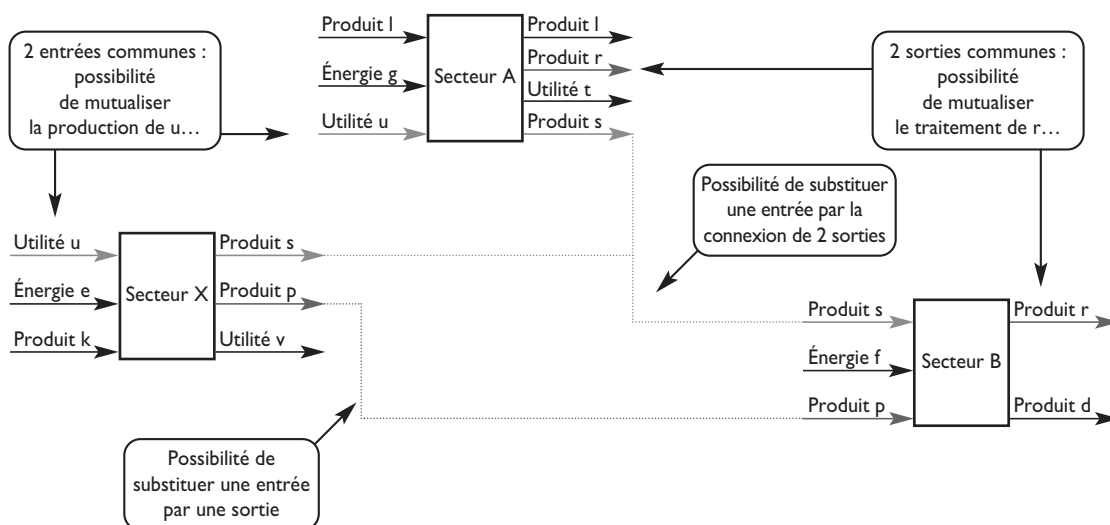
2 entrées communes : possibilité de mutualiser la production de u…

Produit l
Énergie g
Utilité u
Secteur A
Produit l
Produit r
Utilité t
Produit s

2 sorties communes : possibilité de mutualiser le traitement de r…

Possibilité de substituer une entrée par la connexion de 2 sorties

Utilité u
Énergie e
Produit k
Secteur X
Produit s
Produit p
Utilité v

Produit s
Énergie f
Produit p
Secteur B
Produit r
Produit d

Possibilité de substituer une entrée par une sortie